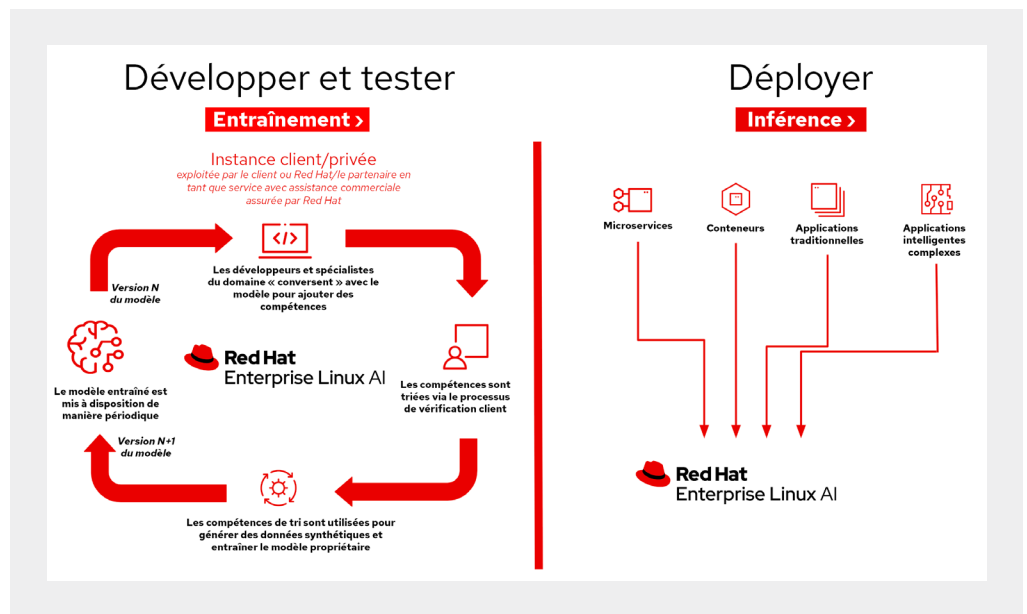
Développer et tester

Entraînement ›

Instance client/privée

exploitée par le client ou Red Hat/le partenaire en tant que service avec assistance commerciale assurée par Red Hat

Version N du modèle

</>

Les développeurs et spécialistes du domaine « conversent » avec le modèle pour ajouter des compétences

Red Hat Enterprise Linux AI

Le modèle entraîné est mis à disposition de manière périodique

Les compétences sont triées via le processus de vérification client

Version N+1 du modèle

Les compétences de tri sont utilisées pour générer des données synthétiques et entraîner le modèle propriétaire

Déployer

Inférence ›

Microservices

Conteneurs

Applications traditionnelles

Applications intelligentes complexes

Red Hat Enterprise Linux AI